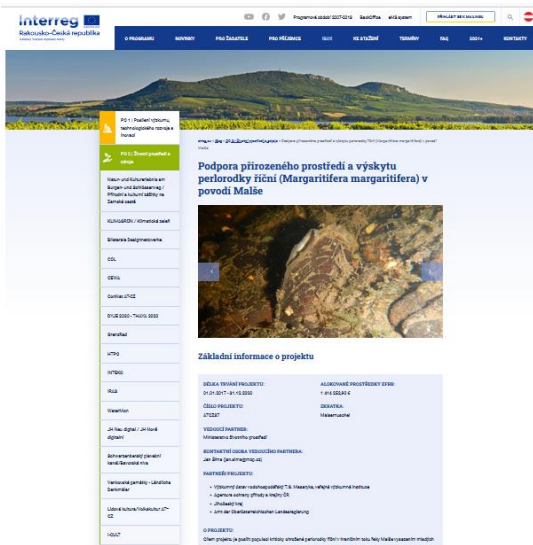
Interreg
Rakousko-Česká republika

Programové období 2007-2013 | BeeliPlus | eMS systém | PŘIHLÁSIT SE K NEWSLETTERU

O PROGRAMU | NOVINKY | PRO ŽADATELE | PRO PŘÍJEMCE | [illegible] | KE STAŽENÍ | TERMÍNY | FAQ | 2021+ | KONTAKTY

PO 1 | Posílení výzkumu, technologického rozvoje a inovací

PO 2 | Životní prostředí a zdroje

Natur- und Kulturerlebnis am Burgen- und Schlössersteig / Přírodní a kulturní zážitky na Zámecké stezce

KLIMAGRÜN / Klimatické zeleň

Bilaterale Baalgmerisorke

CCL

GEWA

Conflikt ATCZ

SYLVE 2020 - TAKYU 2020

GrenzBad

HTPS

INTEKO

IRAS

WaterMon

JH Neu digital / JH Nová digitální

Schwarzenbergský plavební kanál/Schwarzenberg'sche Schwemmkanal

Vernakulární památky - Ländliche Denkmäler

Lidová kultura/Volkskultur AT-CZ

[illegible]

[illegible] » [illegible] » Podpora přirozeného prostředí a výskytu perlorodky říční (Margaritifera margaritifera) v povodí Malše

Podpora přirozeného prostředí a výskytu perlorodky říční (Margaritifera margaritifera) v povodí Malše

Základní informace o projektu

DÉLKA TRVÁNÍ PROJEKTU:
01.01.2017 - 31.12.2020

ALOKOVANÉ PROSTŘEDKY EFRR:
1 414 553,61 €

ČÍSLO PROJEKTU:
ATCZ57

ZKRATKA:
Malsemuschel

VEDOUCÍ PARTNER:
Ministerstvo životního prostředí

KONTAKTNÍ OSOBA VEDOUCÍHO PARTNERA:
Jan Šíma ([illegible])

PARTNEŘI PROJEKTU:
• Výzkumný ústav vodohospodářský T.G. Masaryka, veřejná výzkumná instituce
• Agentura ochrany přírody a krajiny ČR
• Jihočeský kraj
• Amt der Oberösterreichischen Landesregierung

O PROJEKTU:
Cílem projektu je posílit populaci kriticky ohrožené perlorodky říční v hraničním toku řeky Malše vysazením mladých